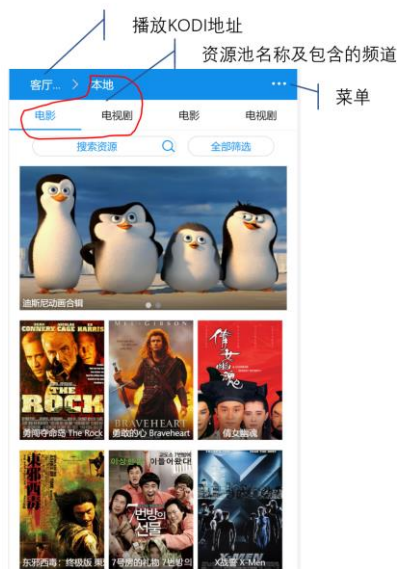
播放KODI地址

资源池名称及包含的频道

菜单

客厅... > 本地 ···

电影 电视剧 电影 电视剧

搜索资源

全部筛选

迪斯尼动画合辑

CONNERY CAGE HARRIS

THE ROCK

勇闯夺命岛 The Rock

MEL GIBSON

BRAVEHEART

勇敢的心 Braveheart

倩女幽魂

倩女幽魂

東邪西毒

东邪西毒：终极版 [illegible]

7번방의 선물

7号房的礼物 7번방의 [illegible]

X-MEN

X战警 X-Men